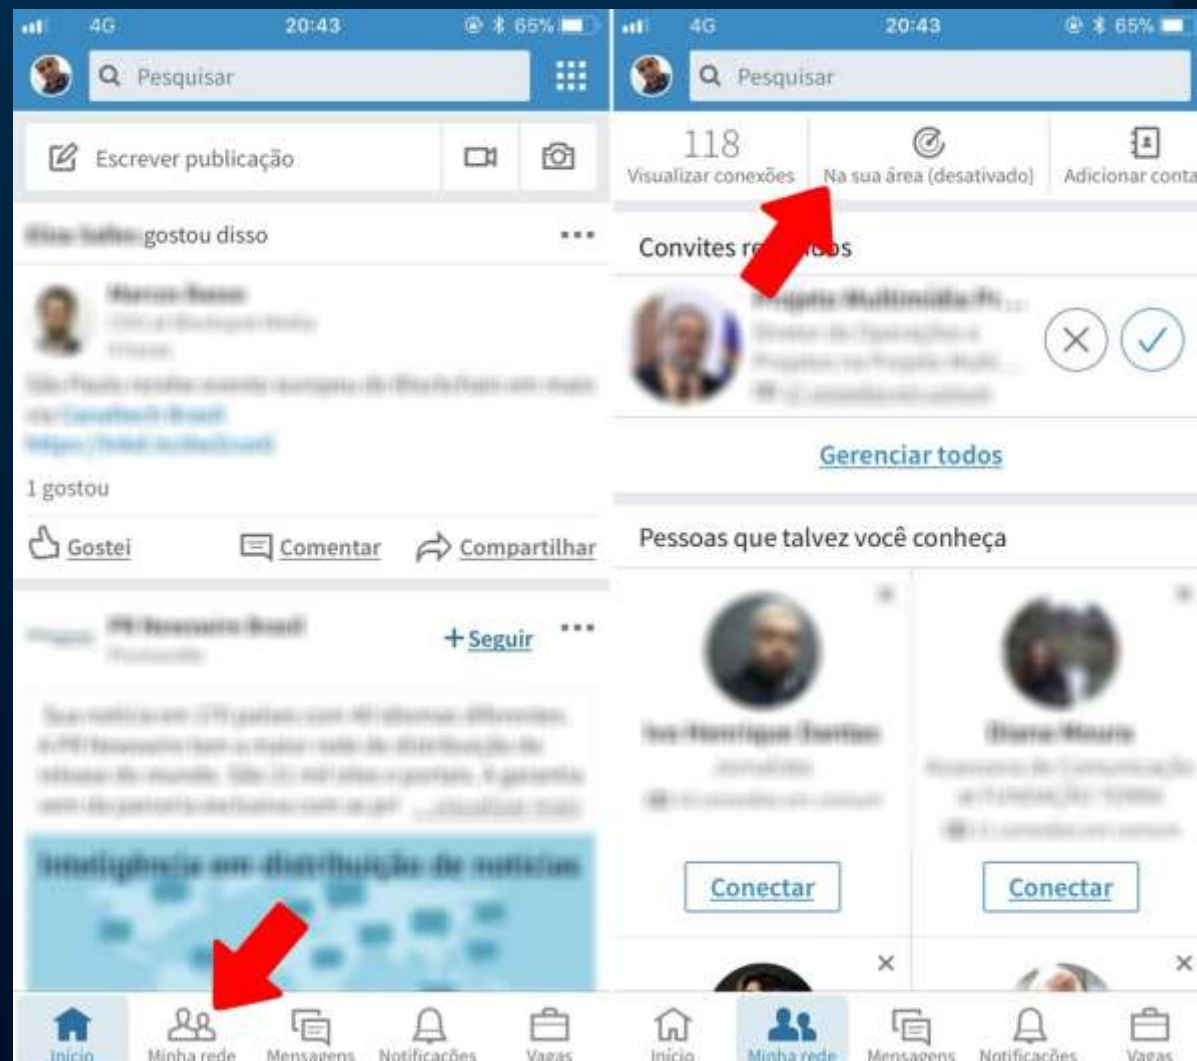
4G 20:43 65%

Pesquisar

Escrever publicação

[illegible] gostou disso

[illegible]

1 gostou

Gostei Comentar Compartilhar

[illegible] + Seguir

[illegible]

Início Minha rede Mensagens Notificações Vagas

4G 20:43 65%

Pesquisar

118
Visualizar conexões

Na sua área (desativado)

Adicionar conta

Convites r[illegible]os

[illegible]

Gerenciar todos

Pessoas que talvez você conheça

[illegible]

Conectar

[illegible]

Conectar

Início Minha rede Mensagens Notificações Vagas